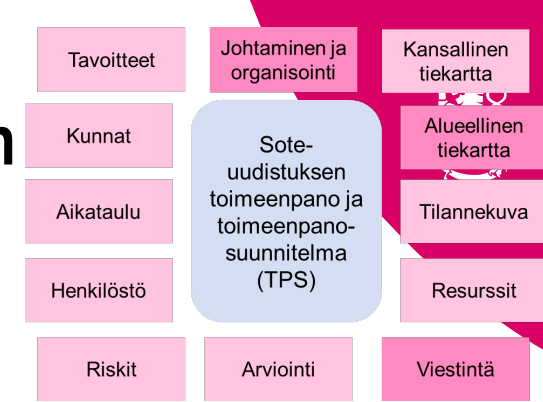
Tavoitteet

Johtaminen ja organisointi

Kansallinen tiekartta

n

Kunnat

Sote-uudistuksen toimeenpano ja toimeenpanosuunnitelma (TPS)

Alueellinen tiekartta

Aikataulu

Tilannekuva

Henkilöstö

Resurssit

Riskit

Arviointi

Viestintä